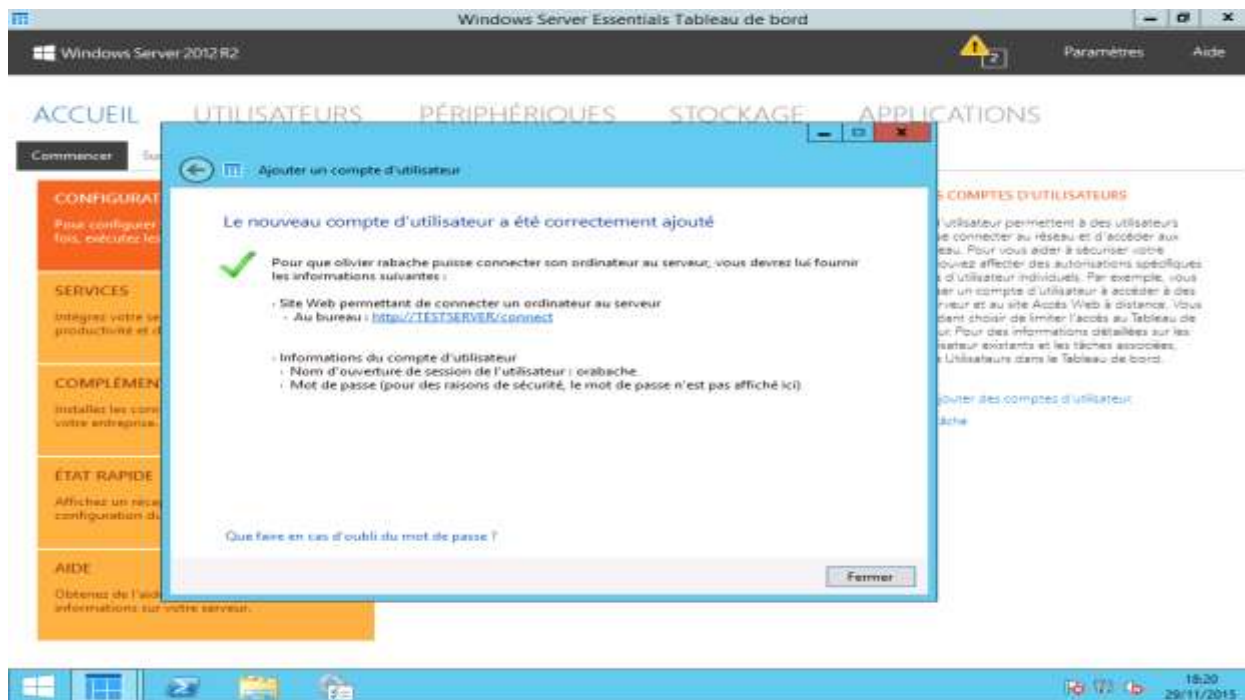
Windows Server Essentials Tableau de bord

Windows Server 2012 R2

2

Paramètres

Aide

ACCUEIL UTILISATEURS PÉRIPHÉRIQUES STOCKAGE APPLICATIONS

Commencer

Su

CONFIGURAT

Pour configurer fois, exécutez les

SERVICES

Intégrez votre se productivité et d

COMPLÉMEN

Installez les com votre entreprise.

ÉTAT RAPIDE

Affichez un récap configuration du

AIDE

Obtenez de l'aide informations sur votre serveur.

Ajouter un compte d'utilisateur

Le nouveau compte d'utilisateur a été correctement ajouté

Pour que olivier rabache puisse connecter son ordinateur au serveur, vous devrez lui fournir les informations suivantes :

- Site Web permettant de connecter un ordinateur au serveur
- Au bureau : http://TESTSERVER/connect

- Informations du compte d'utilisateur
- Nom d'ouverture de session de l'utilisateur : orabache.
- Mot de passe (pour des raisons de sécurité, le mot de passe n'est pas affiché ici).

Que faire en cas d'oubli du mot de passe ?

Fermer

S COMPTES D'UTILISATEURS

'utilisateur permettent à des utilisateurs e connecter au réseau et d'accéder aux eau. Pour vous aider à sécuriser votre ouvez affecter des autorisations spécifiques d'utilisateur individuels. Par exemple, vous er un compte d'utilisateur à accéder à des rveur et au site Accès Web à distance. Vous dant choisir de limiter l'accès au Tableau de r. Pour des informations détaillées sur les isateur existants et les tâches associées, Utilisateurs dans le Tableau de bord.

outer des comptes d'utilisateur

âche

18:20
29/11/2015